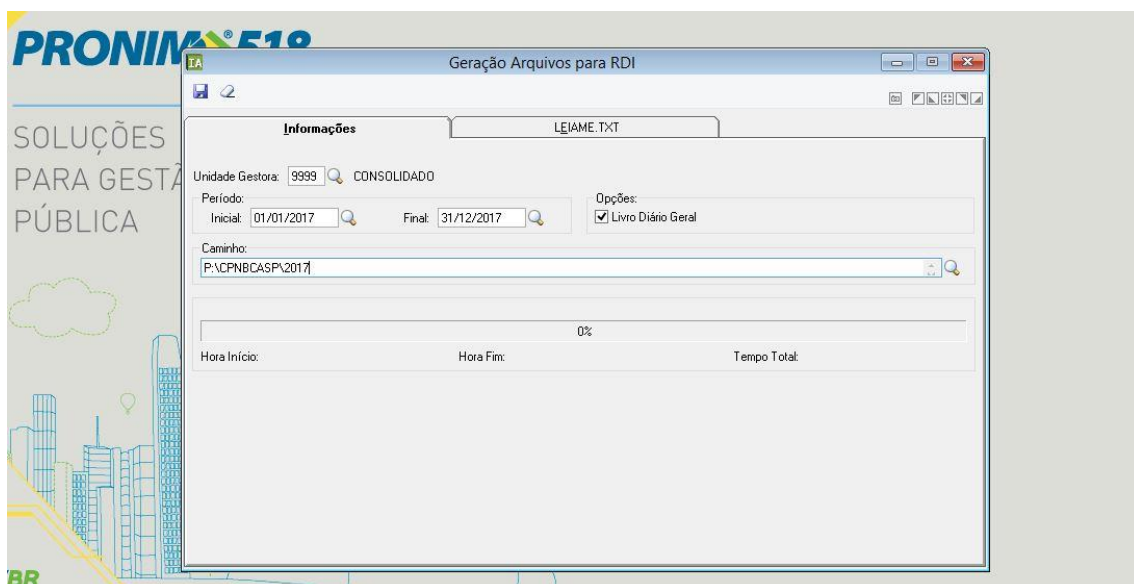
PRONIM 518

SOLUÇÕES
PARA GESTÃ
PÚBLICA

IA Geração Arquivos para RDI

Informações
LEIAME.TXT

Unidade Gestora: 9999 CONSOLIDADO

Período:
Inicial: 01/01/2017 Final: 31/12/2017

Opções:
Livro Diário Geral

Caminho:
P:\CPNBCASP\2017

0%

Hora Início: Hora Fim: Tempo Total:

BR